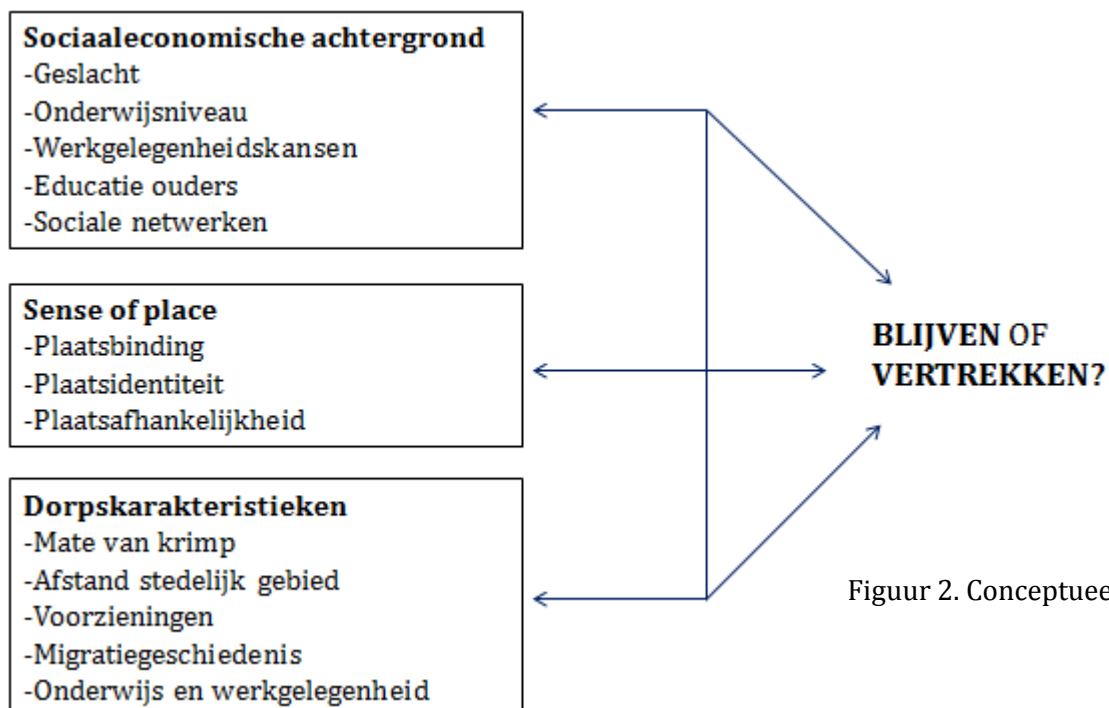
**Sociaaleconomische achtergrond**
-Geslacht
-Onderwijsniveau
-Werkgelegenheidskansen
-Educatie ouders
-Sociale netwerken

**Sense of place**
-Plaatsbinding
-Plaatsidentiteit
-Plaatsafhankelijkheid

**Dorpskarakteristieken**
-Mate van krimp
-Afstand stedelijk gebied
-Voorzieningen
-Migratiegeschiedenis
-Onderwijs en werkgelegenheid

**BLIJVEN** OF **VERTREKKEN?**

Figuur 2. Conceptuee